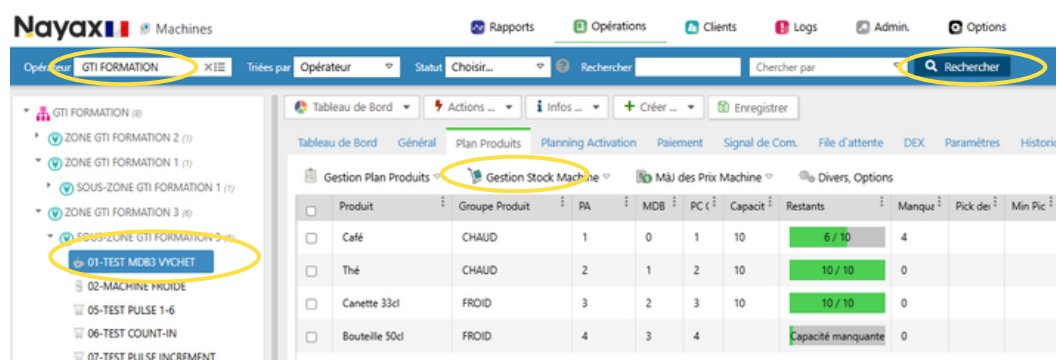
Nayax Machines

Rapports | Opérations | Clients | Logs | Admin. | Options

Opérateur GTI FORMATION | Triées par Opérateur | Statut Choisir... | Rechercher | Chercher par | Rechercher

GTI FORMATION (8)
ZONE GTI FORMATION 2 (1)
ZONE GTI FORMATION 1 (1)
SOUS-ZONE GTI FORMATION 1 (1)
ZONE GTI FORMATION 3 (6)
SOUS-ZONE GTI FORMATION 3 (6)
01-TEST MDB3 VYCHET
02-MACHINE FROIDE
05-TEST PULSE 1-6
06-TEST COUNT-IN
07-TEST PULSE INCREMENT

Tableau de Bord | Actions ... | Infos ... | Créer ... | Enregistrer

Tableau de Bord | Général | Plan Produits | Planning Activation | Paiement | Signal de Com. | File d'attente | DEX | Paramètres | Historiq

Gestion Plan Produits | Gestion Stock Machine | MàJ des Prix Machine | Divers, Options

| | Produit | Groupe Produit | PA | MDB | PC ( | Capacit | Restants | Manqua | Pick dei | Min Pic |
|---|---|---|---|---|---|---|---|---|---|---|
| | Café | CHAUD | 1 | 0 | 1 | 10 | 6 / 10 | 4 | | |
| | Thé | CHAUD | 2 | 1 | 2 | 10 | 10 / 10 | 0 | | |
| | Canette 33cl | FROID | 3 | 2 | 3 | 10 | 10 / 10 | 0 | | |
| | Bouteille 50cl | FROID | 4 | 3 | 4 | | Capacité manquante | 0 | | |